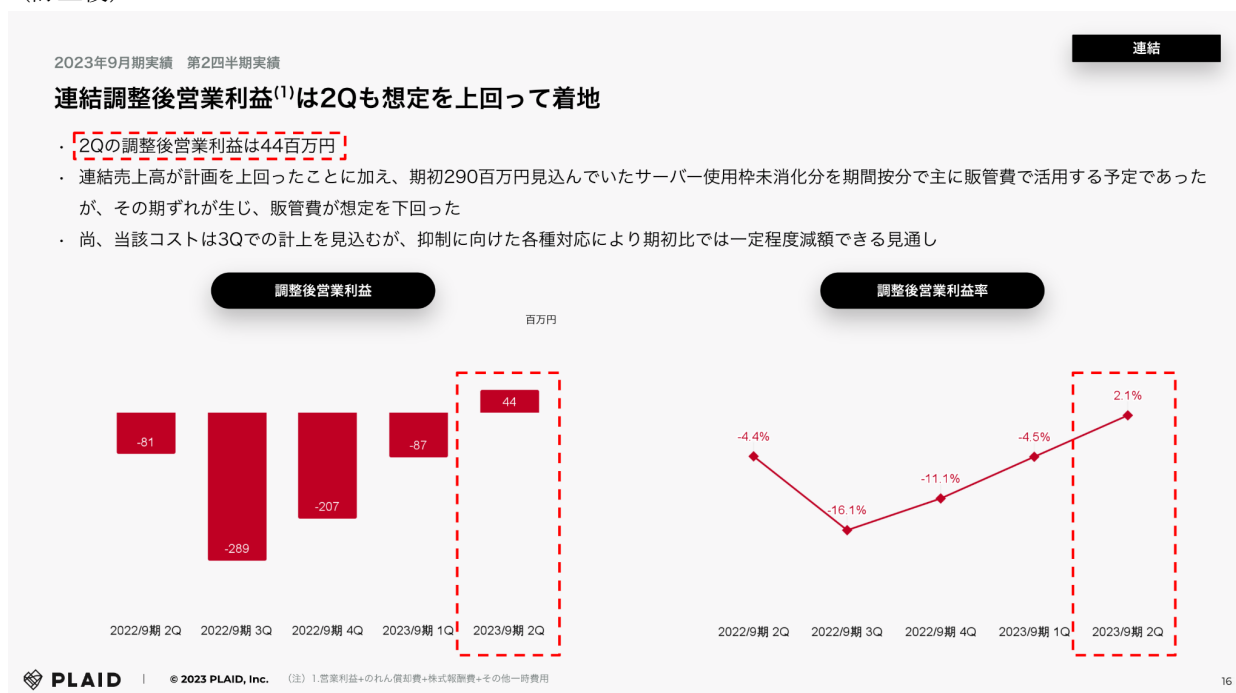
2023年9月期実績　第2四半期実績

連結

連結調整後営業利益$^{(1)}$は2Qも想定を上回って着地

・ 2Qの調整後営業利益は44百万円
・ 連結売上高が計画を上回ったことに加え、期初290百万円見込んでいたサーバー使用枠未消化分を期間按分で主に販管費で活用する予定であったが、その期ずれが生じ、販管費が想定を下回った
・ 尚、当該コストは3Qでの計上を見込むが、抑制に向けた各種対応により期初比では一定程度減額できる見通し

調整後営業利益

百万円

-81
-289
-207
-87
44

2022/9期 2Q　2022/9期 3Q　2022/9期 4Q　2023/9期 1Q　2023/9期 2Q

調整後営業利益率

-4.4%
-16.1%
-11.1%
-4.5%
2.1%

2022/9期 2Q　2022/9期 3Q　2022/9期 4Q　2023/9期 1Q　2023/9期 2Q

PLAID　|　© 2023 PLAID, Inc.　（注）1.営業利益+のれん償却費+株式報酬費+その他一時費用

16